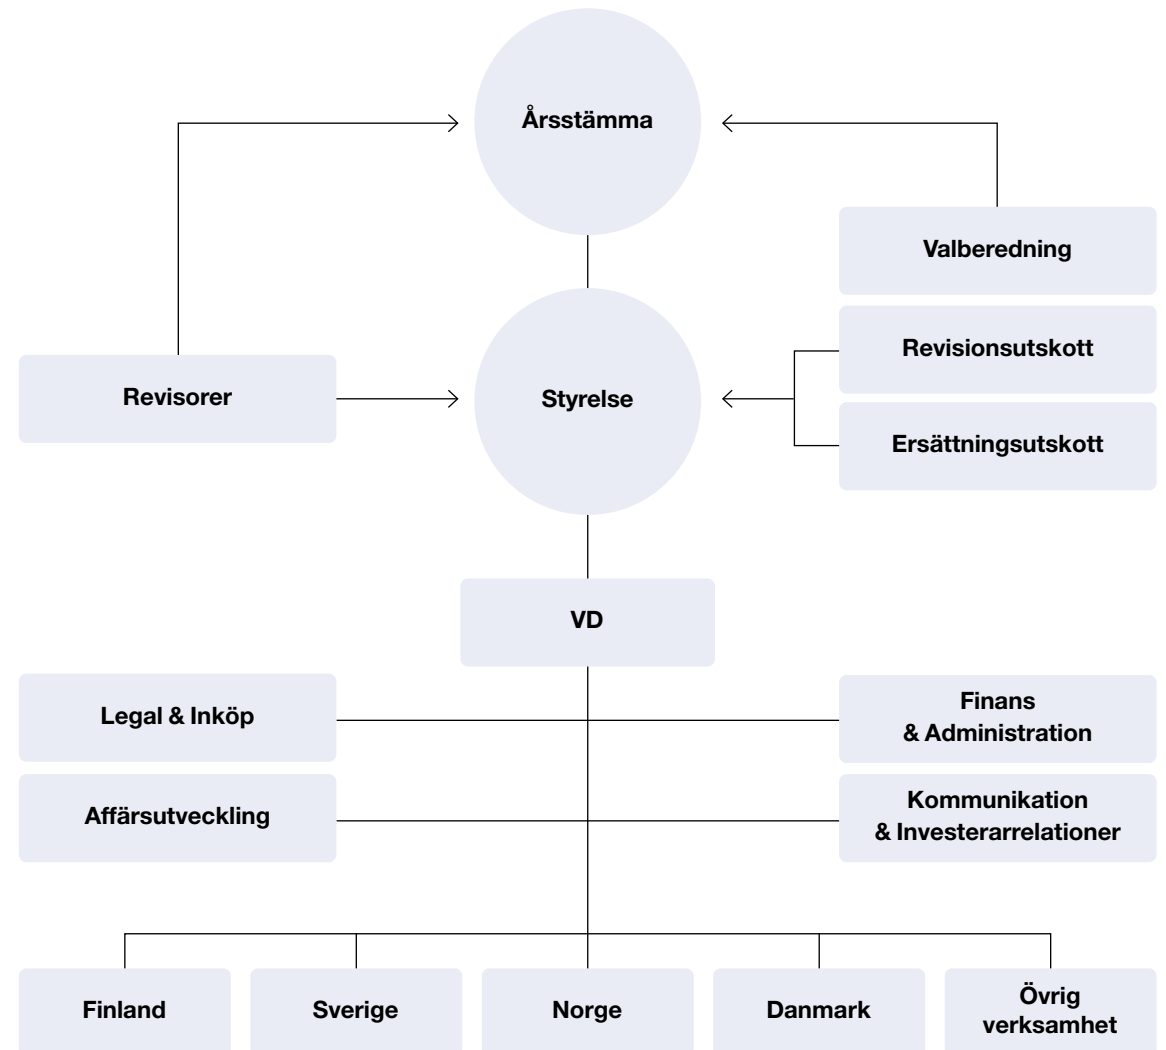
Årsstämma

Valberedning

Revisorer

Styrelse

Revisionsutskott

Ersättningsutskott

VD

Legal & Inköp

Finans & Administration

Affärsutveckling

Kommunikation & Investerarrelationer

Finland

Sverige

Norge

Danmark

Övrig verksamhet